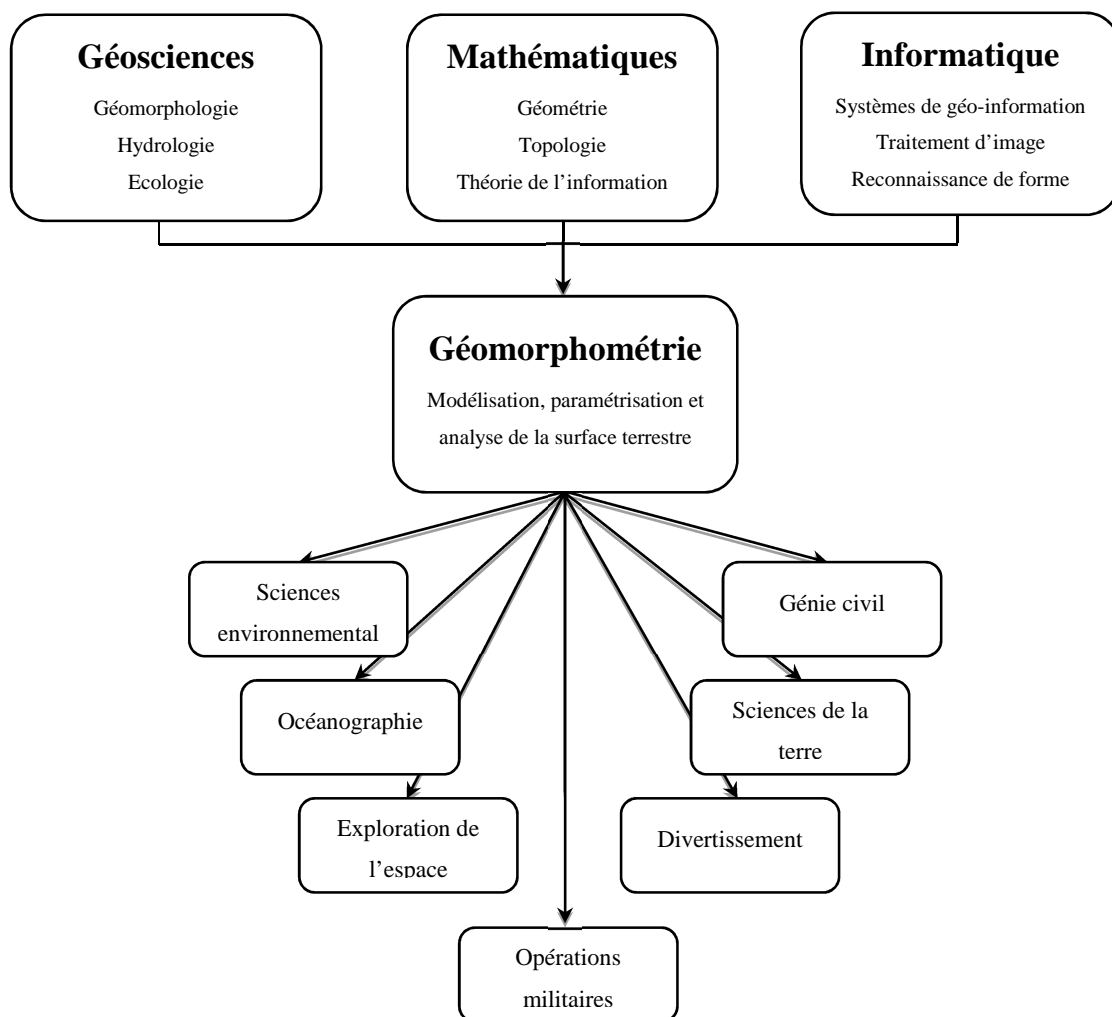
Géosciences
Géomorphologie
Hydrologie
Ecologie

Mathématiques
Géométrie
Topologie
Théorie de l'information

Informatique
Systèmes de géo-information
Traitement d'image
Reconnaissance de forme

Géomorphométrie
Modélisation, paramétrisation et analyse de la surface terrestre

Sciences environnemental

Génie civil

Océanographie

Sciences de la terre

Exploration de l'espace

Divertissement

Opérations militaires